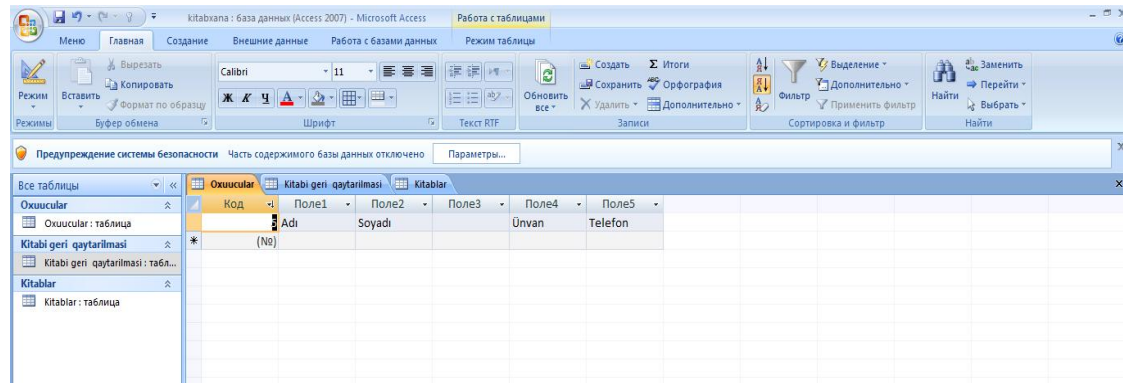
kitabxana : база данных (Access 2007) - Microsoft Access

Работа с таблицами

Меню Главная Создание Внешние данные Работа с базами данных Режим таблицы

Режим Вставить Вырезать Копировать Формат по образцу Calibri 11 Обновить все Создать Сохранить Удалить Итоги Орфография Дополнительно Фильтр Выделение Дополнительно Применить фильтр Найти Заменить Перейти Выбрать

Режимы Буфер обмена Шрифт Текст RTF Записи Сортировка и фильтр Найти

Предупреждение системы безопасности Часть содержимого базы данных отключено Параметры...

Все таблицы

Oxuucular
Oxuucular : таблица
Kitabi geri qaytarilmasi
Kitabi geri qaytarilmasi : табл...
Kitablar
Kitablar : таблица

Oxuucular Kitabi geri qaytarilmasi Kitablar

| Код | Поле1 | Поле2 | Поле3 | Поле4 | Поле5 |
|---|---|---|---|---|---|
| | Adı | Soyadı | | Ünvan | Telefon |
| (№) | | | | | |